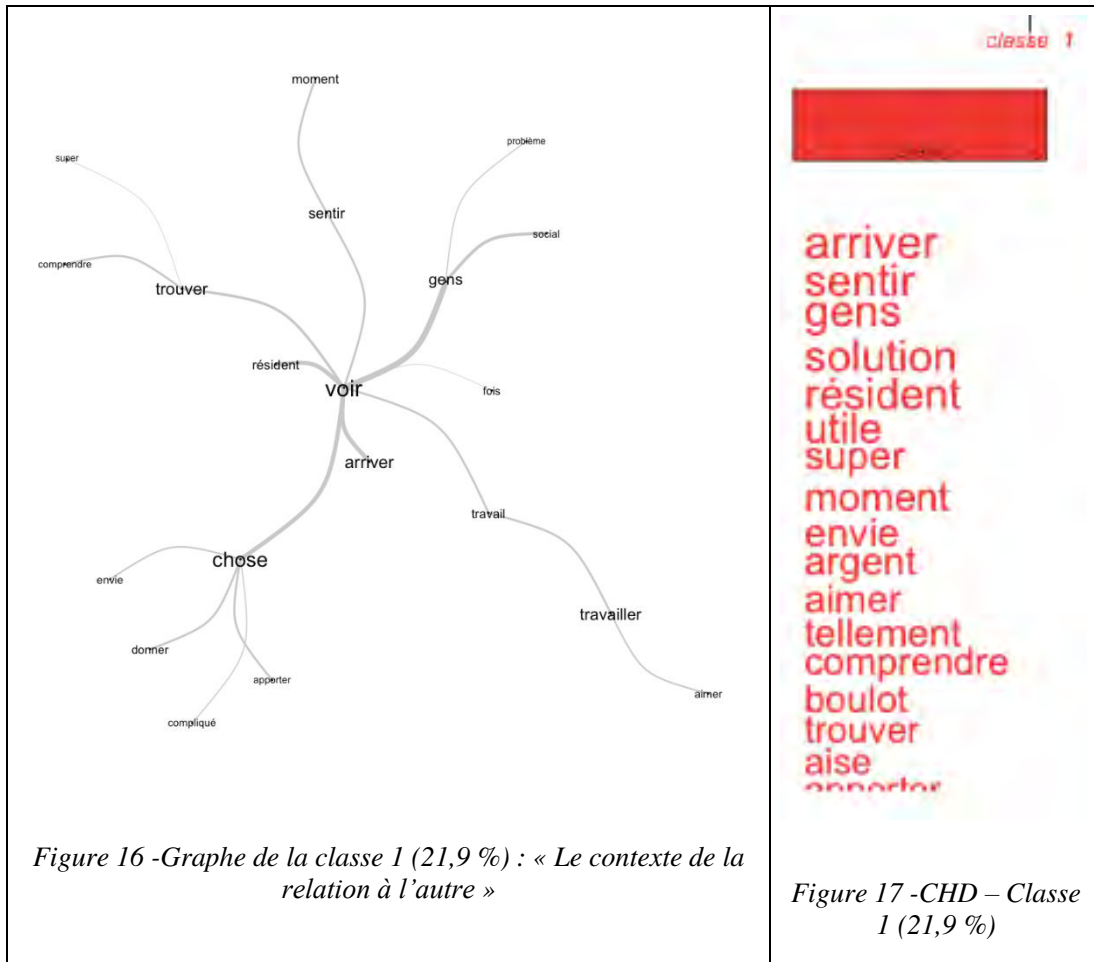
moment

super

problème

sentir

social

comprendre

gens

trouver

résident

voir

fois

arriver

travail

chose

envie

travailler

donner

apporter

aimer

compliqué

Figure 16 -Graphe de la classe 1 (21,9 %) : « Le contexte de la relation à l'autre »

classe 1

arriver
sentir
gens
solution
résident
utile
super
moment
envie
argent
aimer
tellement
comprendre
boulot
trouver
aise
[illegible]

Figure 17 -CHD – Classe 1 (21,9 %)